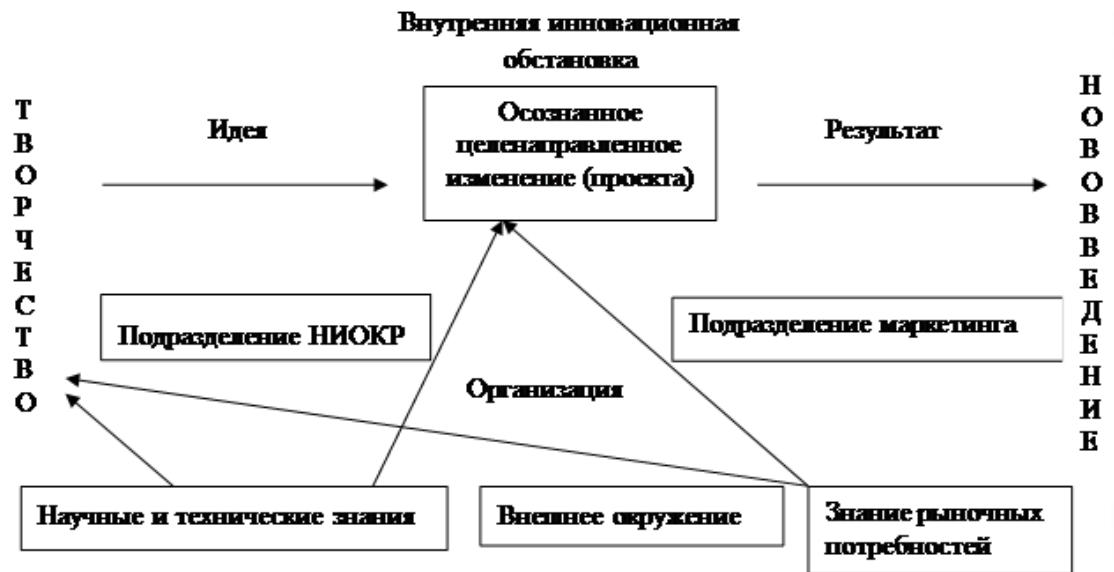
Внутренняя инновационная обстановка

Т
В
О
Р
Ч
Е
С
Т
В
О

Идея

Осознанное целенаправленное изменение (проекта)

Результат

Н
О
В
О
В
В
Е
Д
Е
Н
И
Е

Подразделение НИОКР

Подразделение маркетинга

Организация

Научные и технические знания

Внешнее окружение

Знание рыночных потребностей